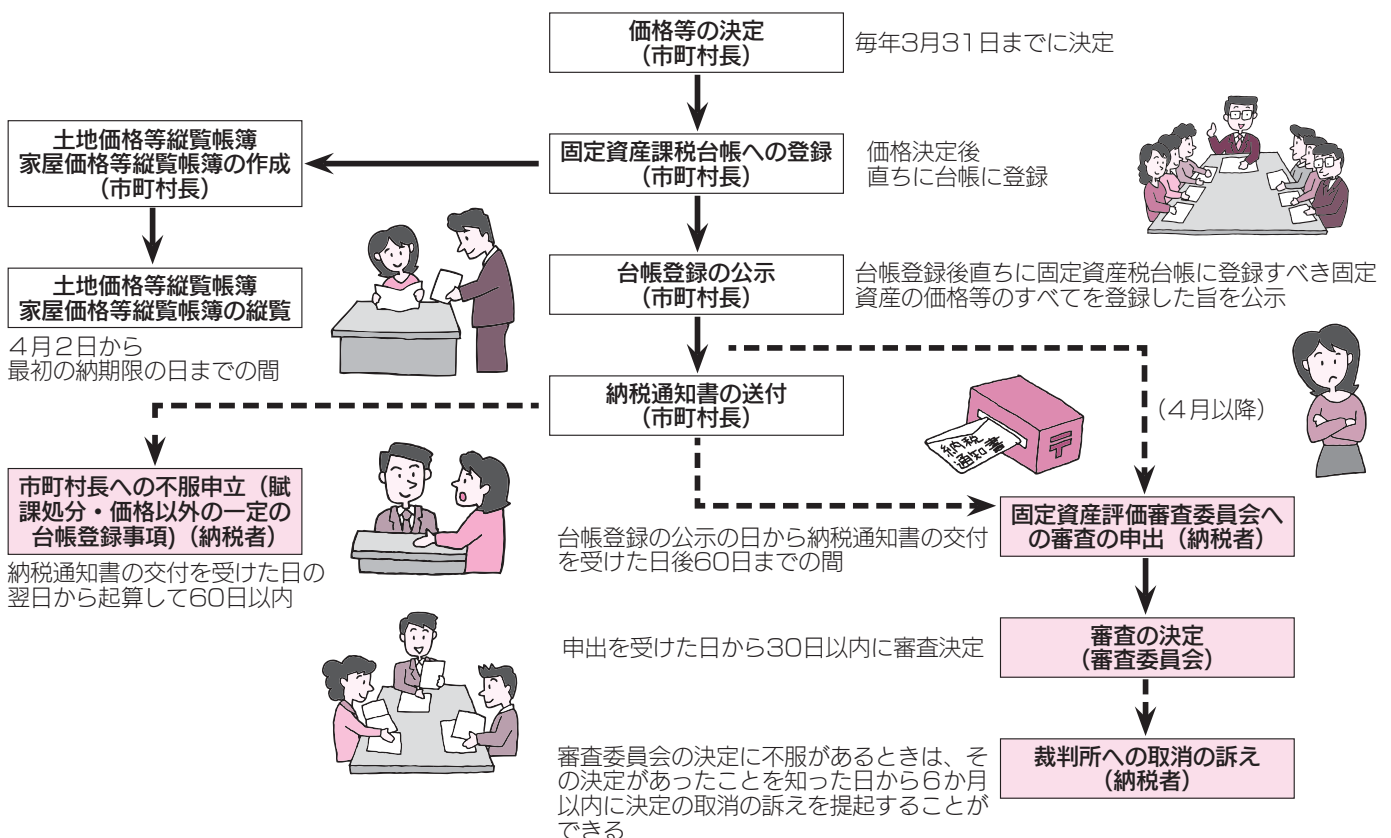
価格等の決定
（市町村長）

毎年3月31日までに決定

土地価格等縦覧帳簿
家屋価格等縦覧帳簿の作成
（市町村長）

固定資産課税台帳への登録
（市町村長）

価格決定後
直ちに台帳に登録

土地価格等縦覧帳簿
家屋価格等縦覧帳簿の縦覧

4月2日から
最初の納期限の日までの間

台帳登録の公示
（市町村長）

台帳登録後直ちに固定資産税台帳に登録すべき固定資産の価格等のすべてを登録した旨を公示

納税通知書の送付
（市町村長）

納税通知書

（4月以降）

市町村長への不服申立（賦課処分・価格以外の一定の台帳登録事項）（納税者）

納税通知書の交付を受けた日の翌日から起算して60日以内

台帳登録の公示の日から納税通知書の交付を受けた日後60日までの間

固定資産評価審査委員会への審査の申出（納税者）

申出を受けた日から30日以内に審査決定

審査の決定
（審査委員会）

審査委員会の決定に不服があるときは、その決定があったことを知った日から6か月以内に決定の取消の訴えを提起することができる

裁判所への取消の訴え
（納税者）